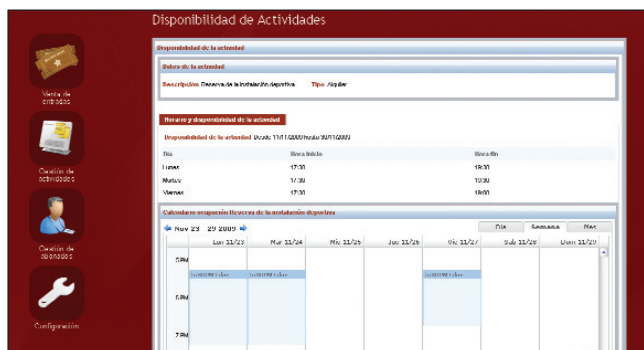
Disponibilidad de Actividades

Venta de entradas

Gestión de actividades

Gestión de abonados

Configuración

Disponibilidad de la actividad

Datos de la actividad

Descripción Reserva de la instalación deportiva Tipo Alquiler

Horario y disponibilidad de la actividad

Disponibilidad de la actividad Desde 11/11/2009 hasta 30/11/2009

| Día | Hora inicio | Hora fin |
|---|---|---|
| Lunes | 17:30 | 19:00 |
| Martes | 17:30 | 19:00 |
| Viernes | 17:30 | 19:00 |

Calendario ocupación Reserva de la instalación deportiva

Nov 23 - 29 2009

Día Semana Mes

Lun 11/23 Mar 11/24 Mié 11/25 Jue 11/26 Vie 11/27 Sáb 11/28 Dom 11/29

5 PM

6 PM

7 PM

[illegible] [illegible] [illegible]